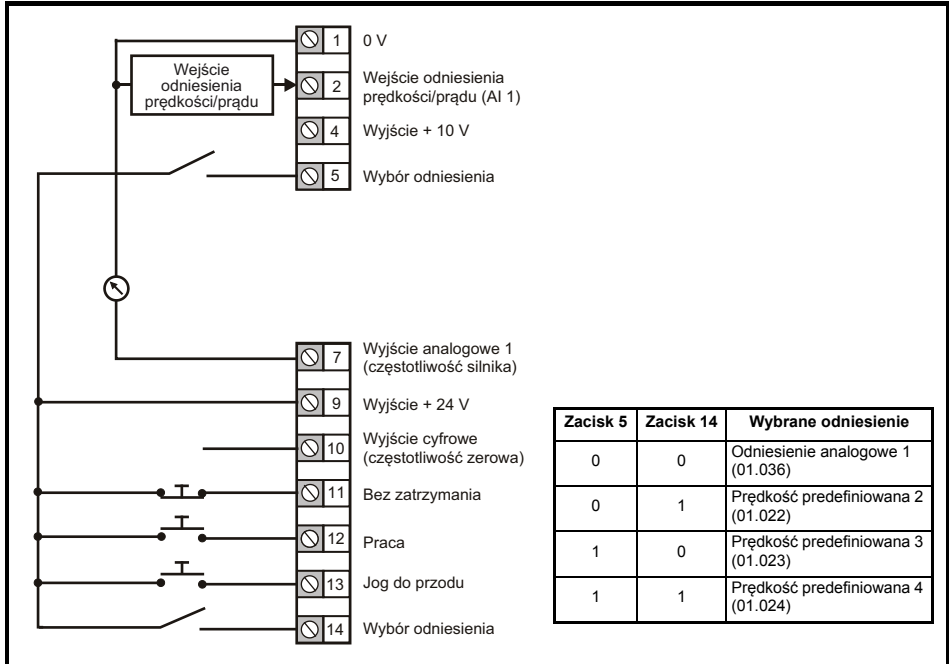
Wejście odniesienia prędkości/prądu

1 0 V

2 Wejście odniesienia prędkości/prądu (AI 1)

4 Wyjście + 10 V

5 Wybór odniesienia

7 Wyjście analogowe 1 (częstotliwość silnika)

9 Wyjście + 24 V

10 Wyjście cyfrowe (częstotliwość zerowa)

11 Bez zatrzymania

12 Praca

13 Jog do przodu

14 Wybór odniesienia

| Zacisk 5 | Zacisk 14 | Wybrane odniesienie |
|---|---|---|
| 0 | 0 | Odniesienie analogowe 1 (01.036) |
| 0 | 1 | Prędkość predefiniowana 2 (01.022) |
| 1 | 0 | Prędkość predefiniowana 3 (01.023) |
| 1 | 1 | Prędkość predefiniowana 4 (01.024) |